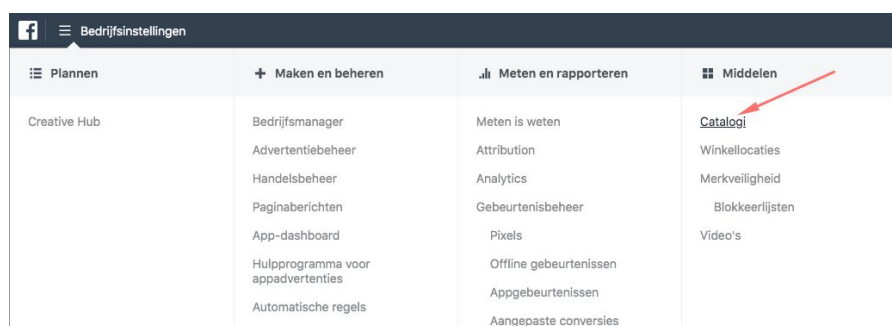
Bedrijfsinstellingen

Plannen

Creative Hub

Maken en beheren

Bedrijfsmanager

Advertentiebeheer

Handelsbeheer

Paginaberichten

App-dashboard

Hulpprogramma voor appadvertenties

Automatische regels

Meten en rapporteren

Meten is weten

Attribution

Analytics

Gebeurtenisbeheer

Pixels

Offline gebeurtenissen

Appgebeurtenissen

Aangepaste conversies

Middelen

Catalogi

Winkellocaties

Merkveiligheid

Blokkeerlijsten

Video's